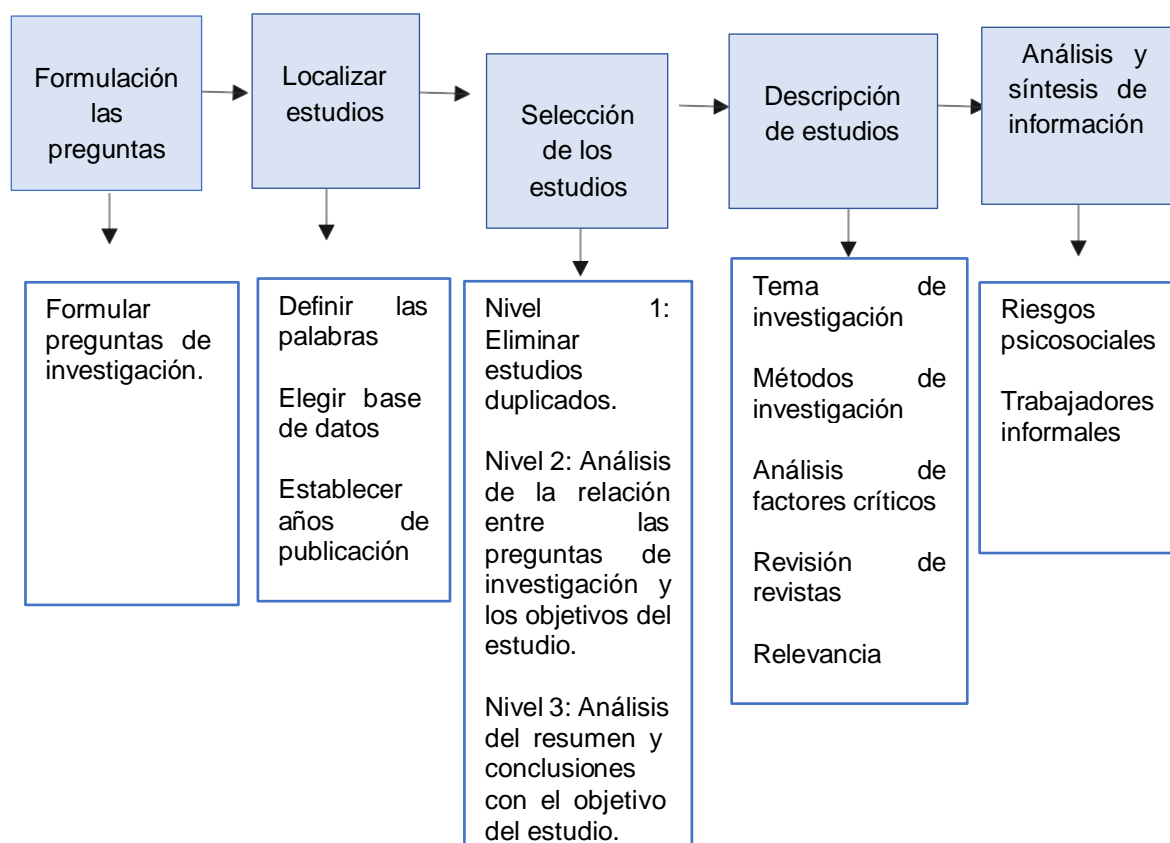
Formulación las preguntas

Formular preguntas de investigación.

Localizar estudios

Definir las palabras

Elegir base de datos

Establecer años de publicación

Selección de los estudios

Nivel 1: Eliminar estudios duplicados.

Nivel 2: Análisis de la relación entre las preguntas de investigación y los objetivos del estudio.

Nivel 3: Análisis del resumen y conclusiones con el objetivo del estudio.

Descripción de estudios

Tema de investigación

Métodos de investigación

Análisis de factores críticos

Revisión de revistas

Relevancia

Análisis y síntesis de información

Riesgos psicosociales

Trabajadores informales